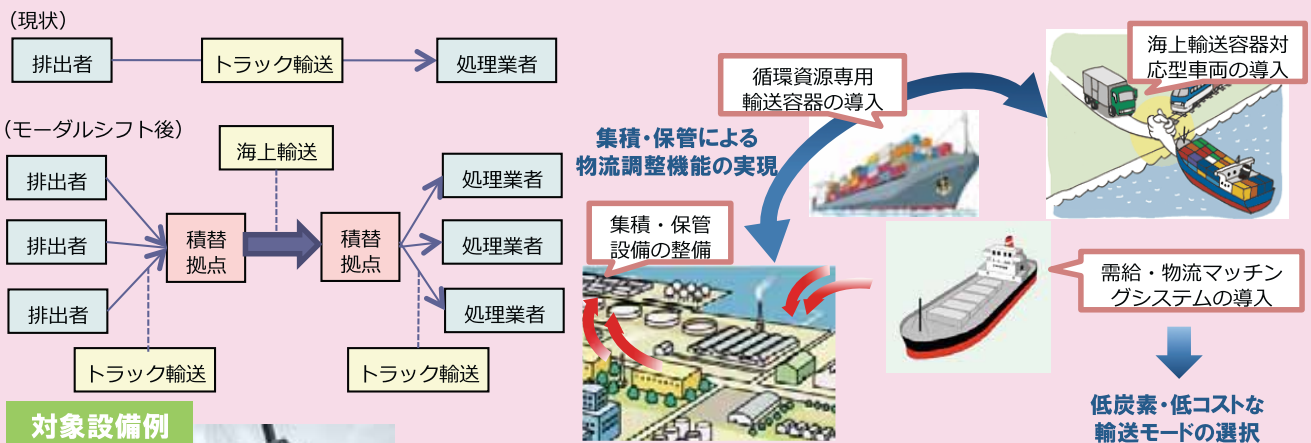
（現状）

排出者

トラック輸送

処理業者

（モーダルシフト後）

海上輸送

排出者

排出者

排出者

積替拠点

積替拠点

処理業者

処理業者

処理業者

トラック輸送

トラック輸送

対象設備例

循環資源専用輸送容器の導入

集積・保管による物流調整機能の実現

海上輸送容器対応型車両の導入

集積・保管設備の整備

需給・物流マッチングシステムの導入

低炭素・低コストな輸送モードの選択